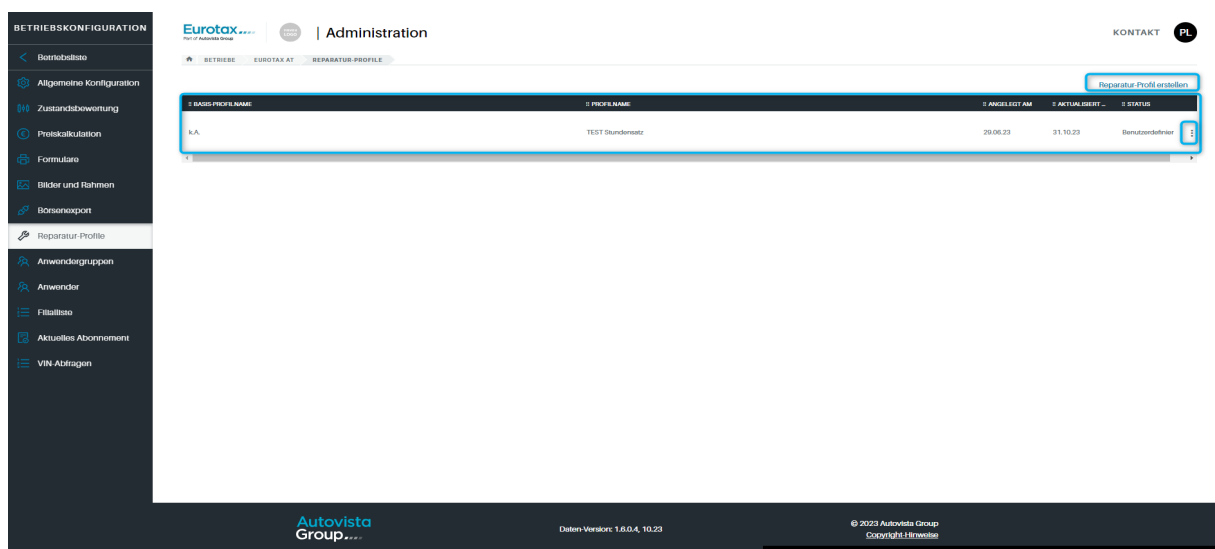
BETRIEBSKONFIGURATION

Betriebsliste
Allgemeine Konfiguration
Zustandsbewertung
Preiskalkulation
Formulare
Bilder und Rahmen
Börsenexport
Reparatur-Profile
Anwendergruppen
Anwender
Filialliste
Aktuelles Abonnement
VIN-Abfragen

Eurotax
Part of Autovista Group

| Administration

KONTAKT PL

BETRIEBE EUROTAX AT REPARATUR-PROFILE

Reparatur-Profil erstellen

| BASIS-PROFILNAME | PROFILNAME | ANGELEGT AM | AKTUALISIERT ... | STATUS |
|---|---|---|---|---|
| k.A. | TEST Stundensatz | 29.06.23 | 31.10.23 | Benutzerdefinier |

Autovista Group

Daten-Version: 1.6.0.4, 10.23

© 2023 Autovista Group
Copyright-Hinweise